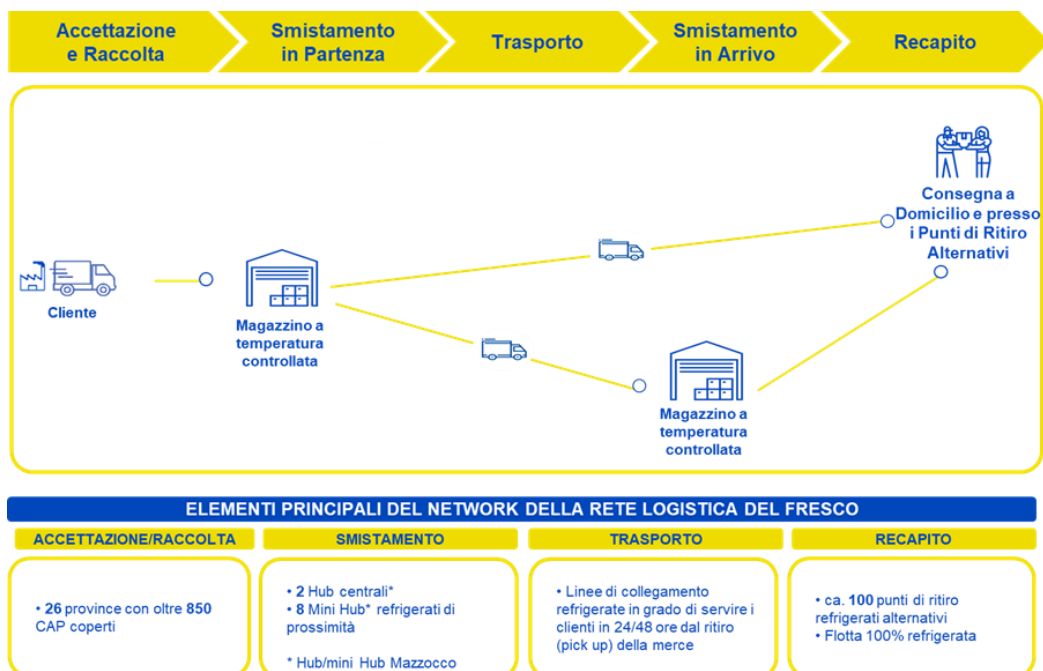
Accettazione e Raccolta

Smistamento in Partenza

Trasporto

Smistamento in Arrivo

Recapito

Cliente

Magazzino a temperatura controllata

Magazzino a temperatura controllata

Consegna a Domicilio e presso i Punti di Ritiro Alternativi

ELEMENTI PRINCIPALI DEL NETWORK DELLA RETE LOGISTICA DEL FRESCO

ACCETTAZIONE/RACCOLTA

• 26 province con oltre 850 CAP coperti

SMISTAMENTO

• 2 Hub centrali*
• 8 Mini Hub* refrigerati di prossimità

* Hub/mini Hub Mazzocco

TRASPORTO

• Linee di collegamento refrigerate in grado di servire i clienti in 24/48 ore dal ritiro (pick up) della merce

RECAPITO

• ca. 100 punti di ritiro refrigerati alternativi
• Flotta 100% refrigerata